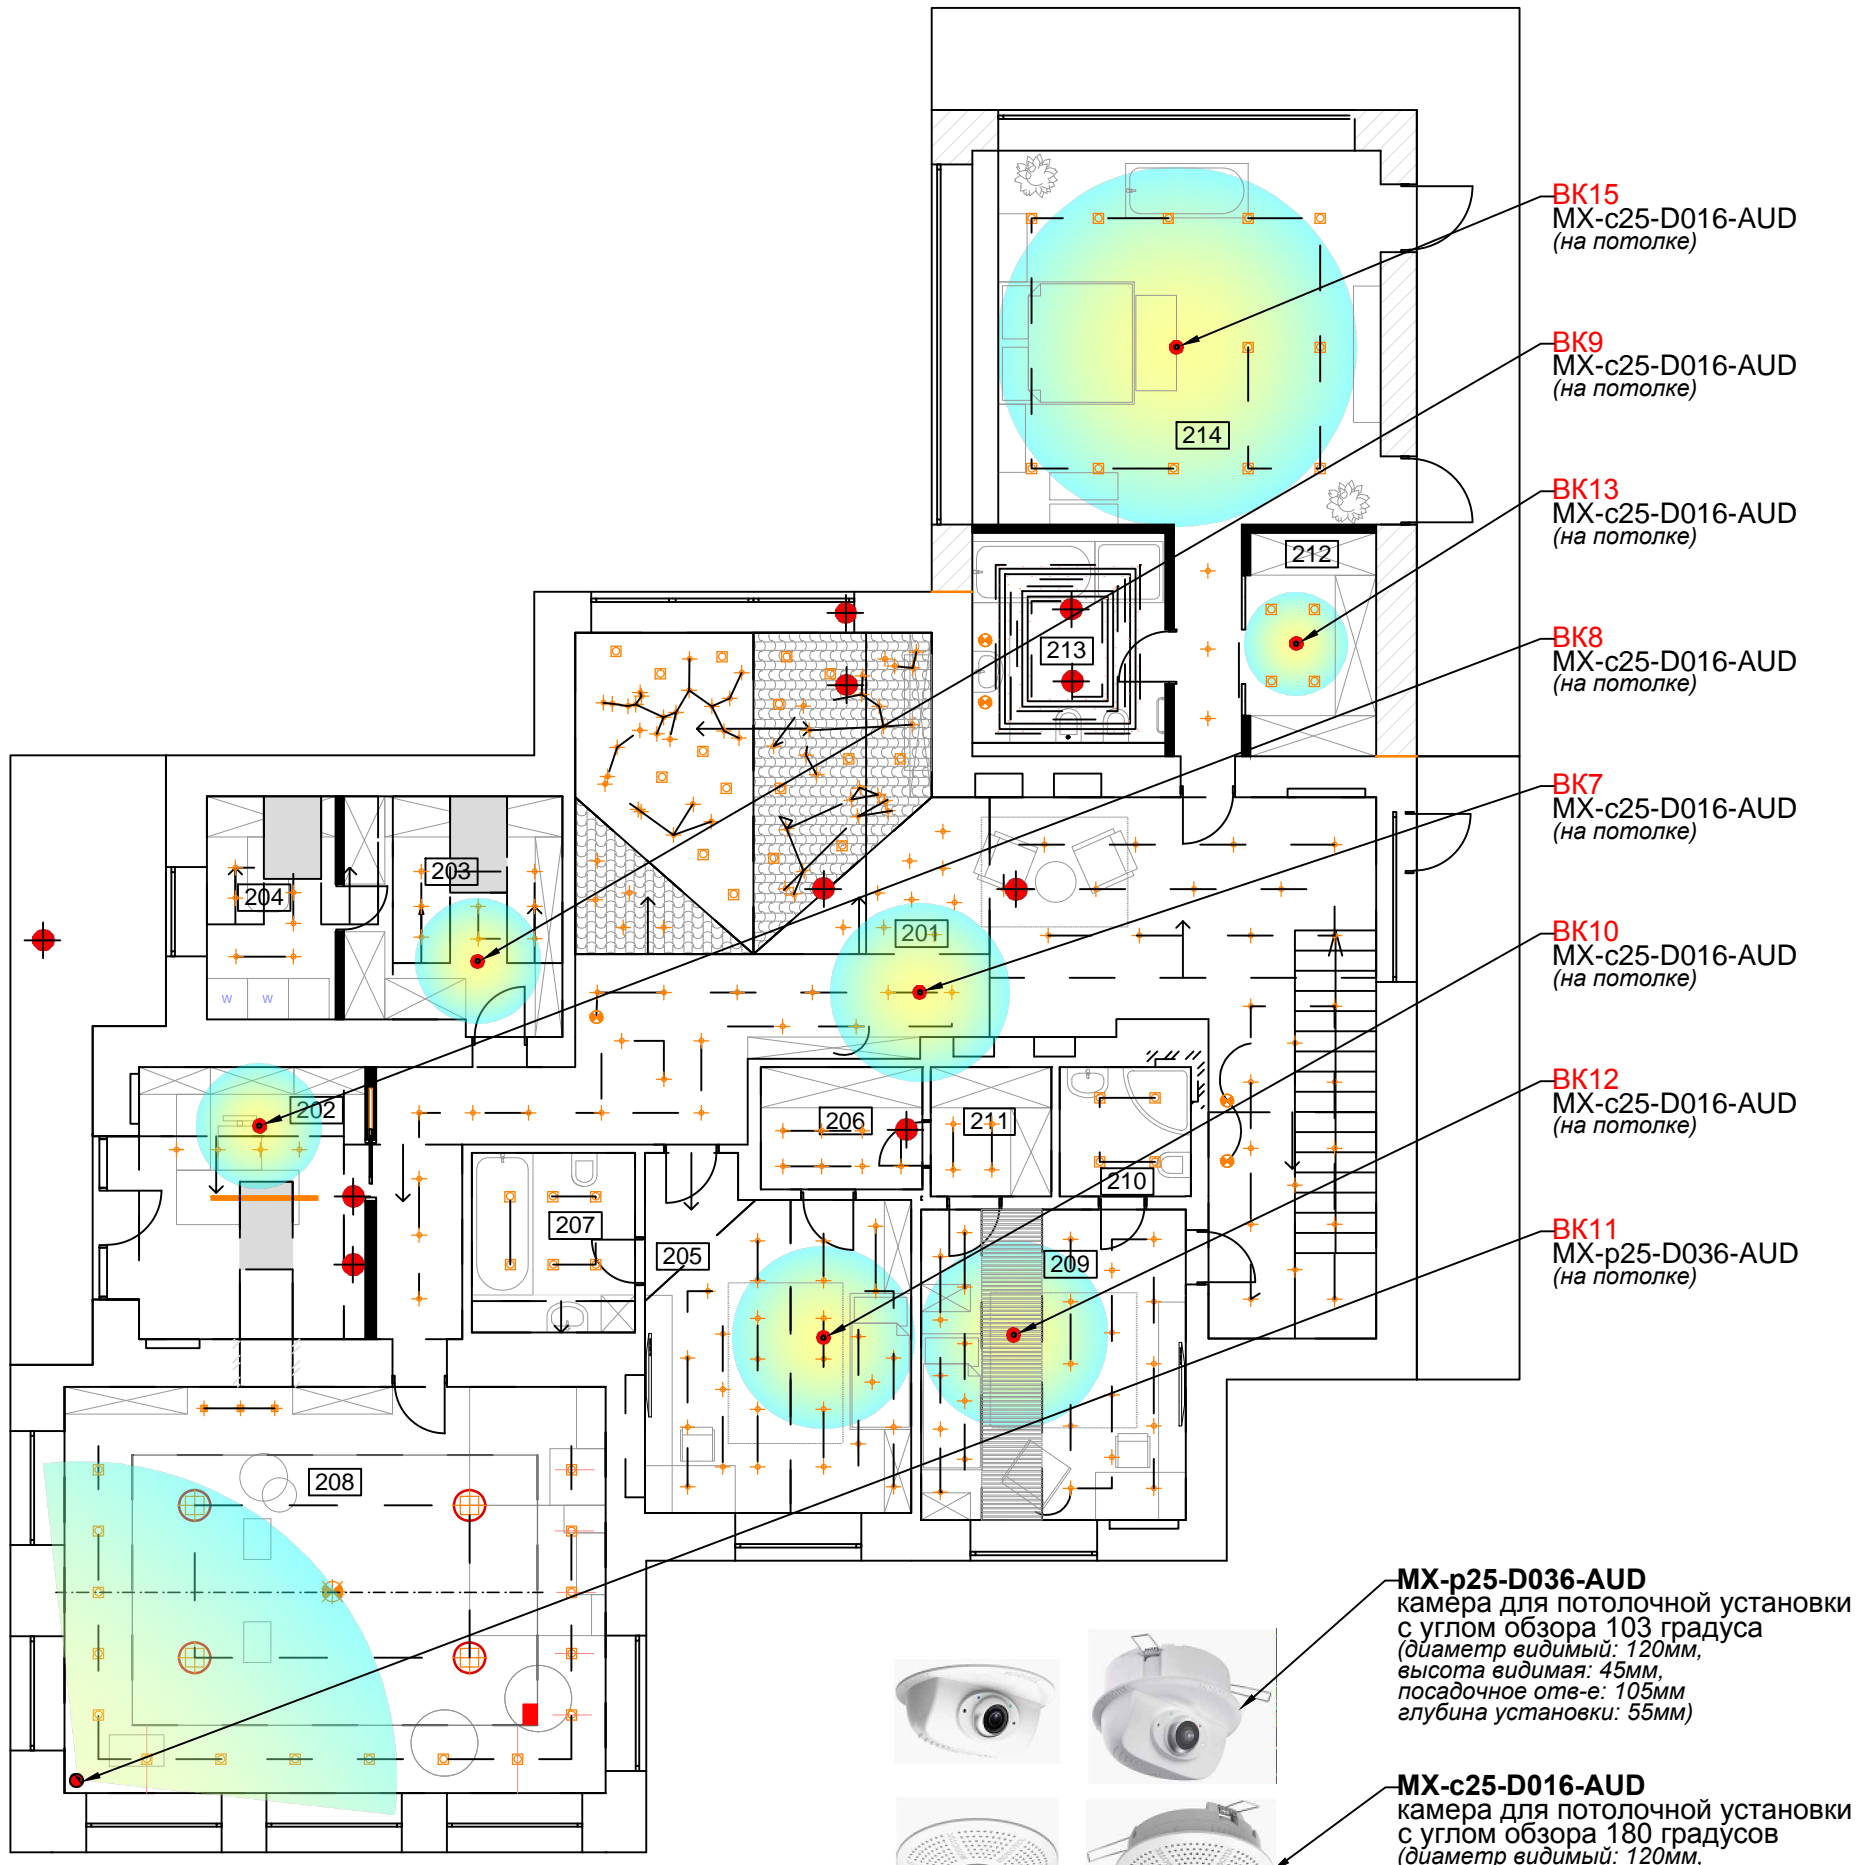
BK15
MX-c25-D016-AUD
(на потолке)

BK9
MX-c25-D016-AUD
(на потолке)

BK13
MX-c25-D016-AUD
(на потолке)

BK8
MX-c25-D016-AUD
(на потолке)

BK7
MX-c25-D016-AUD
(на потолке)

BK10
MX-c25-D016-AUD
(на потолке)

BK12
MX-c25-D016-AUD
(на потолке)

BK11
MX-p25-D036-AUD
(на потолке)

214

212

213

203

204

201

202

206

211

210

207

205

209

208

w w

MX-p25-D036-AUD
камера для потолочной установки с углом обзора 103 градуса
(диаметр видимый: 120мм, высота видимая: 45мм, посадочное отв-е: 105мм глубина установки: 55мм)

MX-c25-D016-AUD
камера для потолочной установки с углом обзора 180 градусов
(диаметр видимый: 120мм,